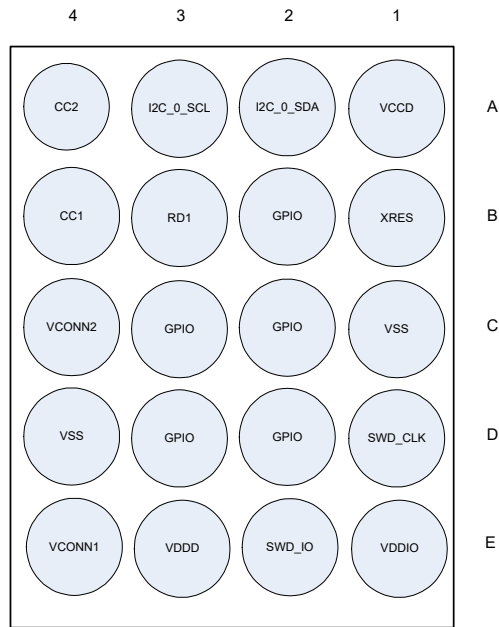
| 4 | 3 | 2 | 1 | |
|---|---|---|---|---|
| CC2 | I2C_0_SCL | I2C_0_SDA | VCCD | A |
| CC1 | RD1 | GPIO | XRES | B |
| VCONN2 | GPIO | GPIO | VSS | C |
| VSS | GPIO | GPIO | SWD_CLK | D |
| VCONN1 | VDDD | SWD_IO | VDDIO | E |